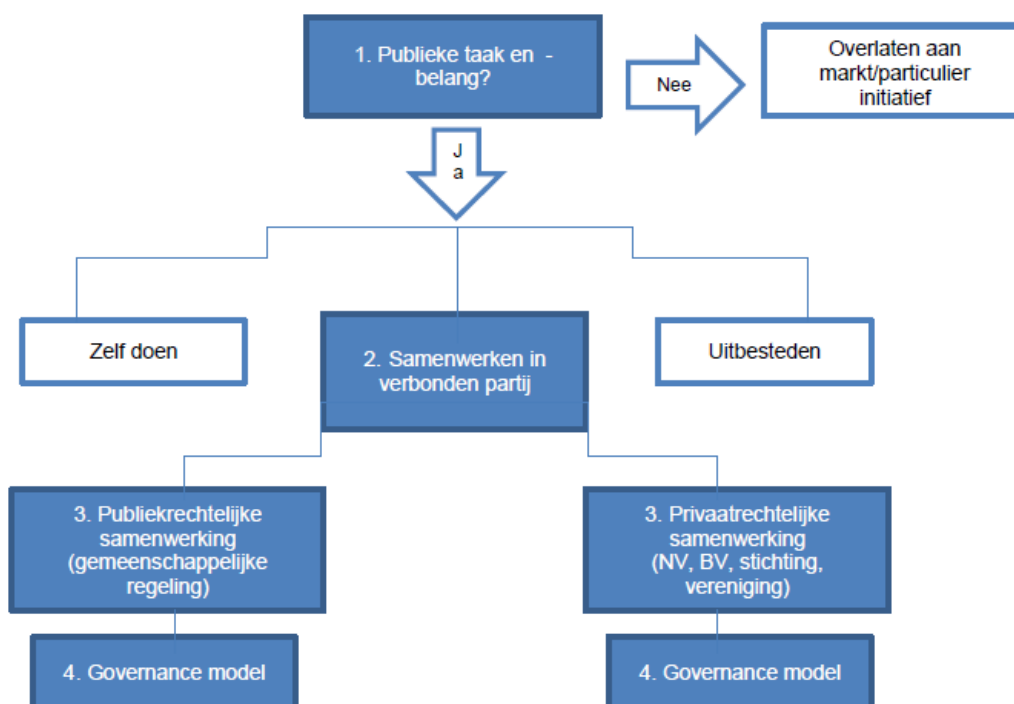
1. Publieke taak en -belang?

Nee

Overlaten aan markt/particulier initiatief

Ja

Zelf doen

2. Samenwerken in verbonden partij

Uitbesteden

3. Publiekrechtelijke samenwerking (gemeenschappelijke regeling)

3. Privaatrechtelijke samenwerking (NV, BV, stichting, vereniging)

4. Governance model

4. Governance model